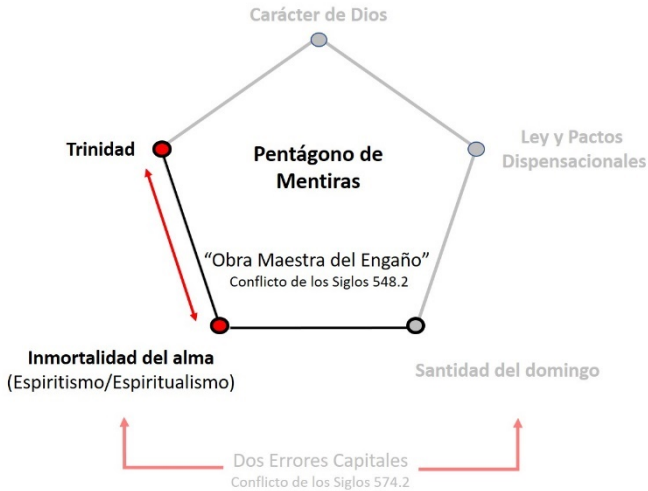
Carácter de Dios

Trinidad

Pentágono de Mentiras

Ley y Pactos Dispensacionales

"Obra Maestra del Engaño"
Conflicto de los Siglos 548.2

Inmortalidad del alma
(Espiritismo/Espiritualismo)

Santidad del domingo

Dos Errores Capitales
Conflicto de los Siglos 574.2